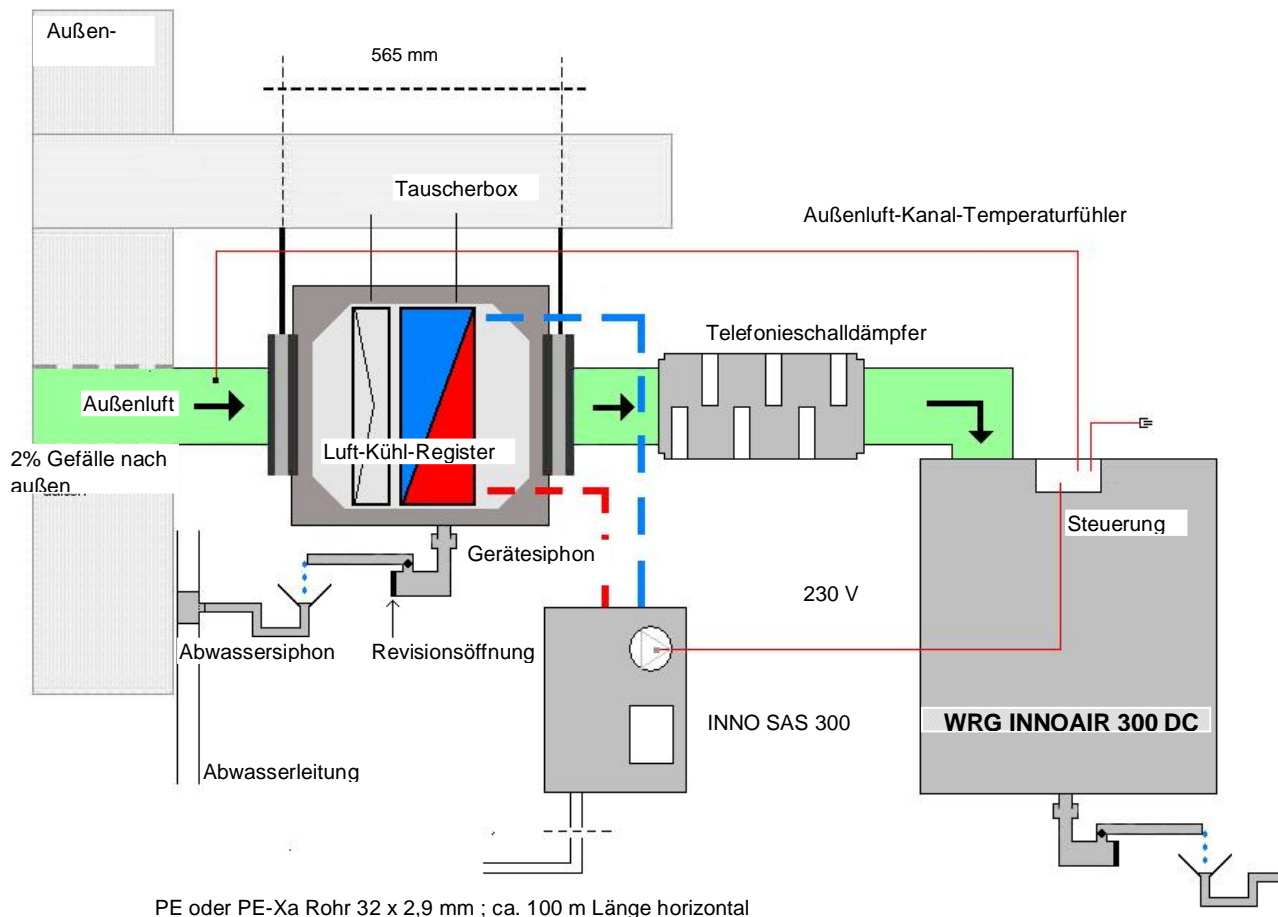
Außen-

565 mm

Tauscherbox

Außenluft-Kanal-Temperaturfühler

Telefonieschalldämpfer

Außenluft

2% Gefälle nach außen

Luft-Kühl-Register

Gerätesiphon

Steuerung

230 V

Abwassersiphon

Revisionsöffnung

INNO SAS 300

WRG INNOAIR 300 DC

Abwasserleitung

PE oder PE-Xa Rohr 32 x 2,9 mm ; ca. 100 m Länge horizontal